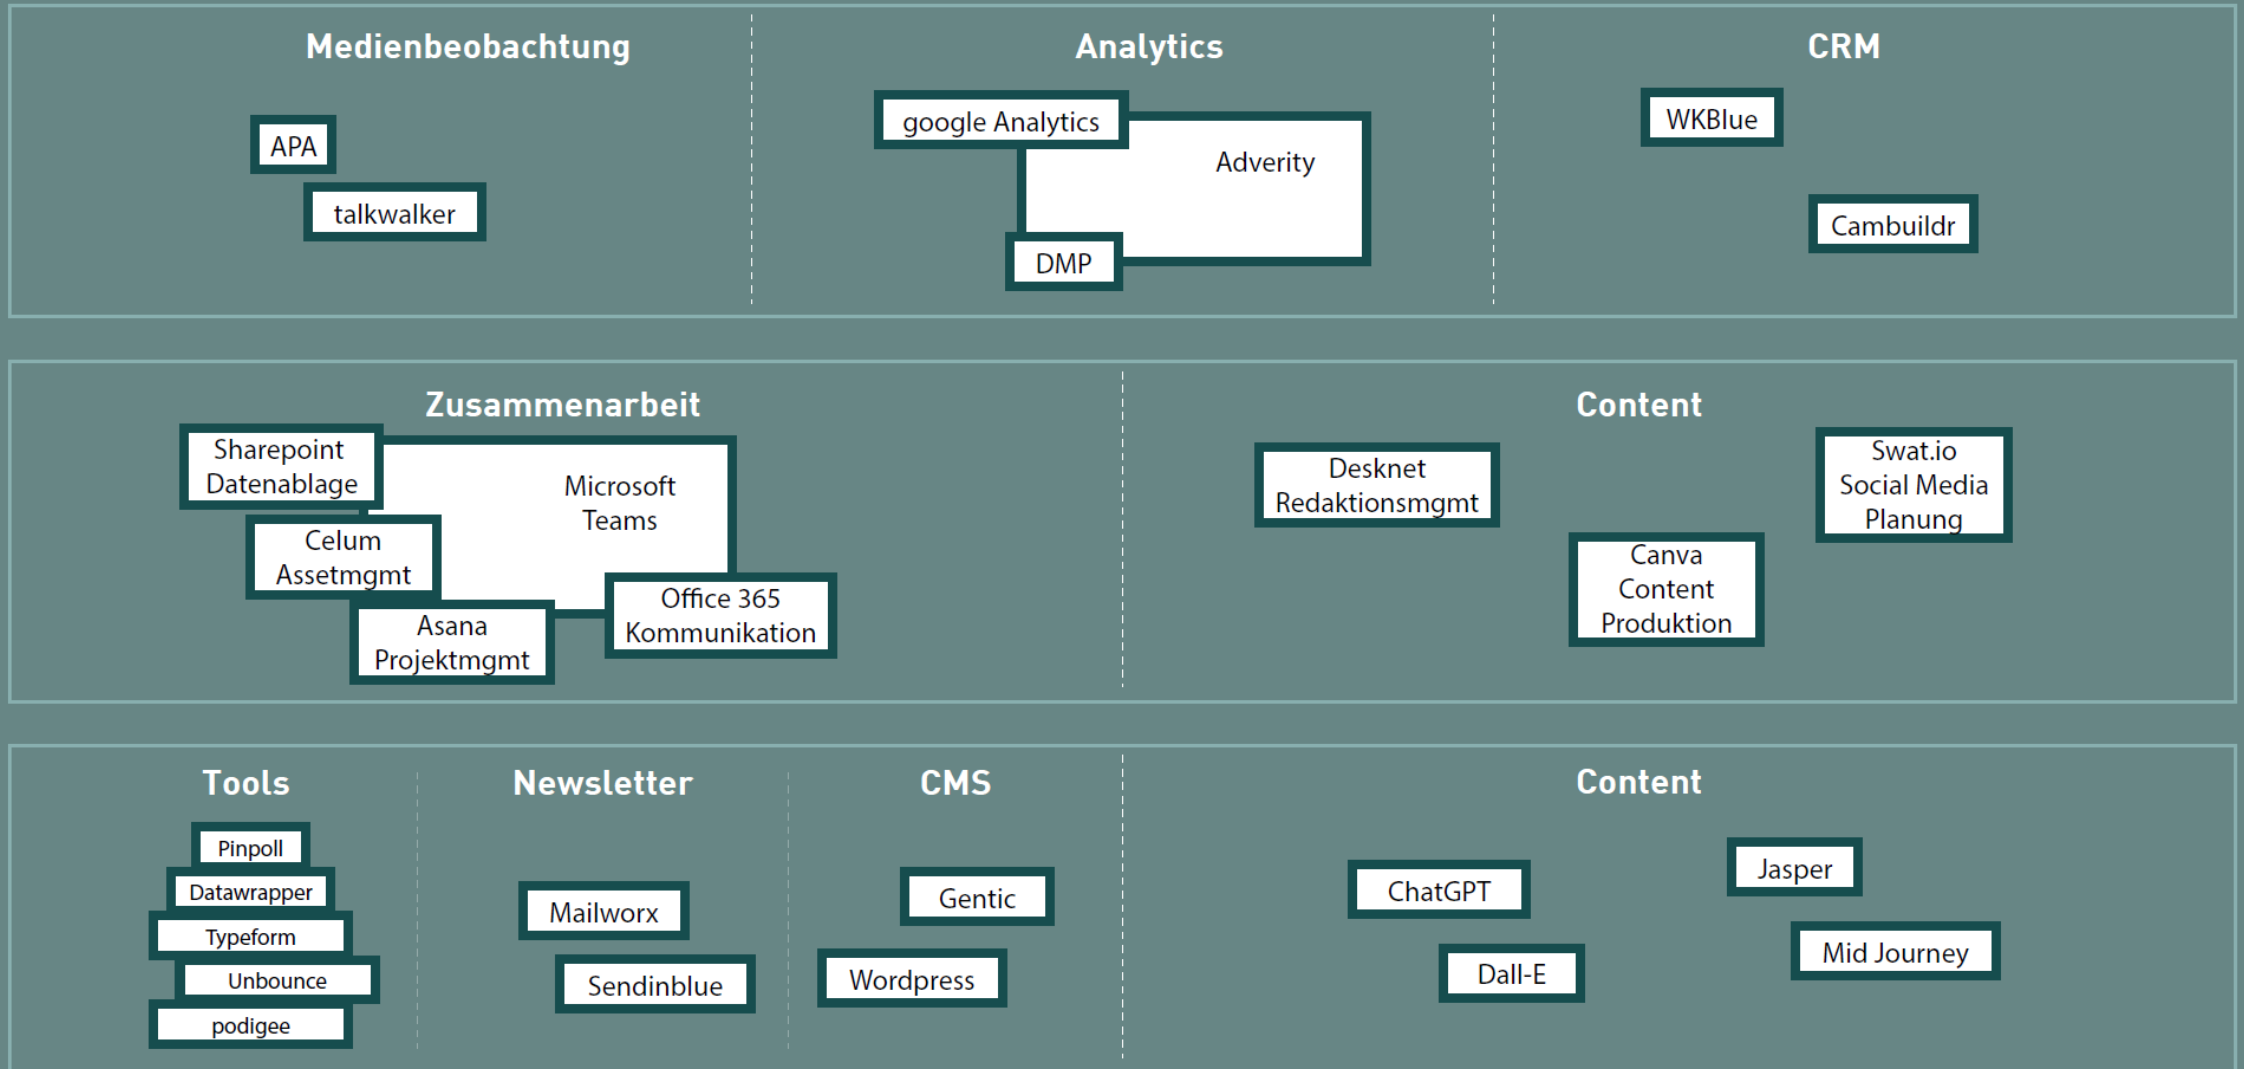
Medienbeobachtung

APA

talkwalker

Analytics

google Analytics

Adverity

DMP

CRM

WKBlue

Cambuildr

Zusammenarbeit

Sharepoint Datenablage

Microsoft Teams

Celum Assetmgmt

Asana Projektmgmt

Office 365 Kommunikation

Content

Desknet Redaktionsmgmt

Swat.io Social Media Planung

Canva Content Produktion

Tools

Pinpoll

Datawrapper

Typeform

Unbounce

podigee

Newsletter

Mailworx

Sendinblue

CMS

Gentic

Wordpress

Content

ChatGPT

Jasper

Dall-E

Mid Journey